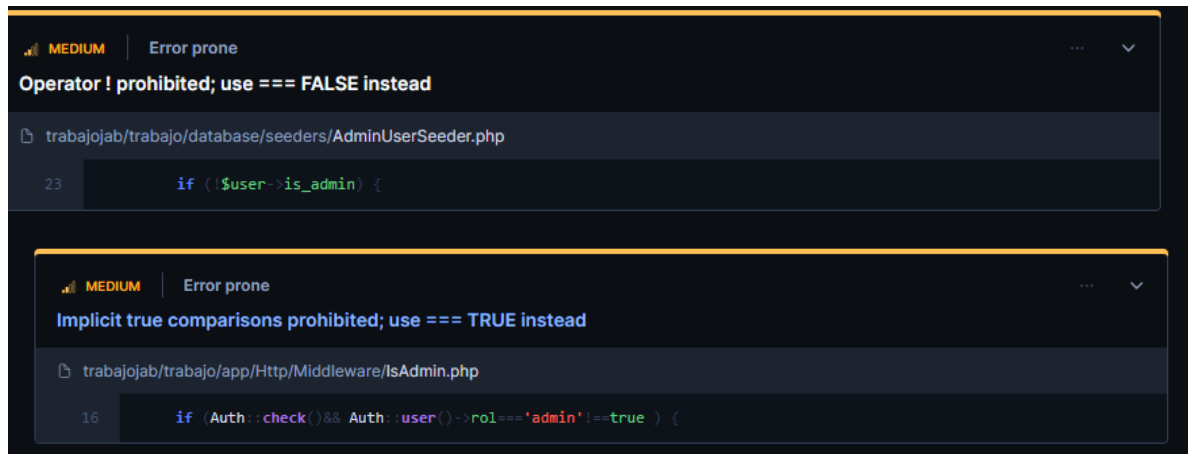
MEDIUM | Error prone

Operator ! prohibited; use === FALSE instead

trabajojab/trabajo/database/seeders/AdminUserSeeder.php

23 if (!$user->is_admin) {

MEDIUM | Error prone

Implicit true comparisons prohibited; use === TRUE instead

trabajojab/trabajo/app/Http/Middleware/IsAdmin.php

16 if (Auth::check()&& Auth::user()->rol==='admin'!==true ) {